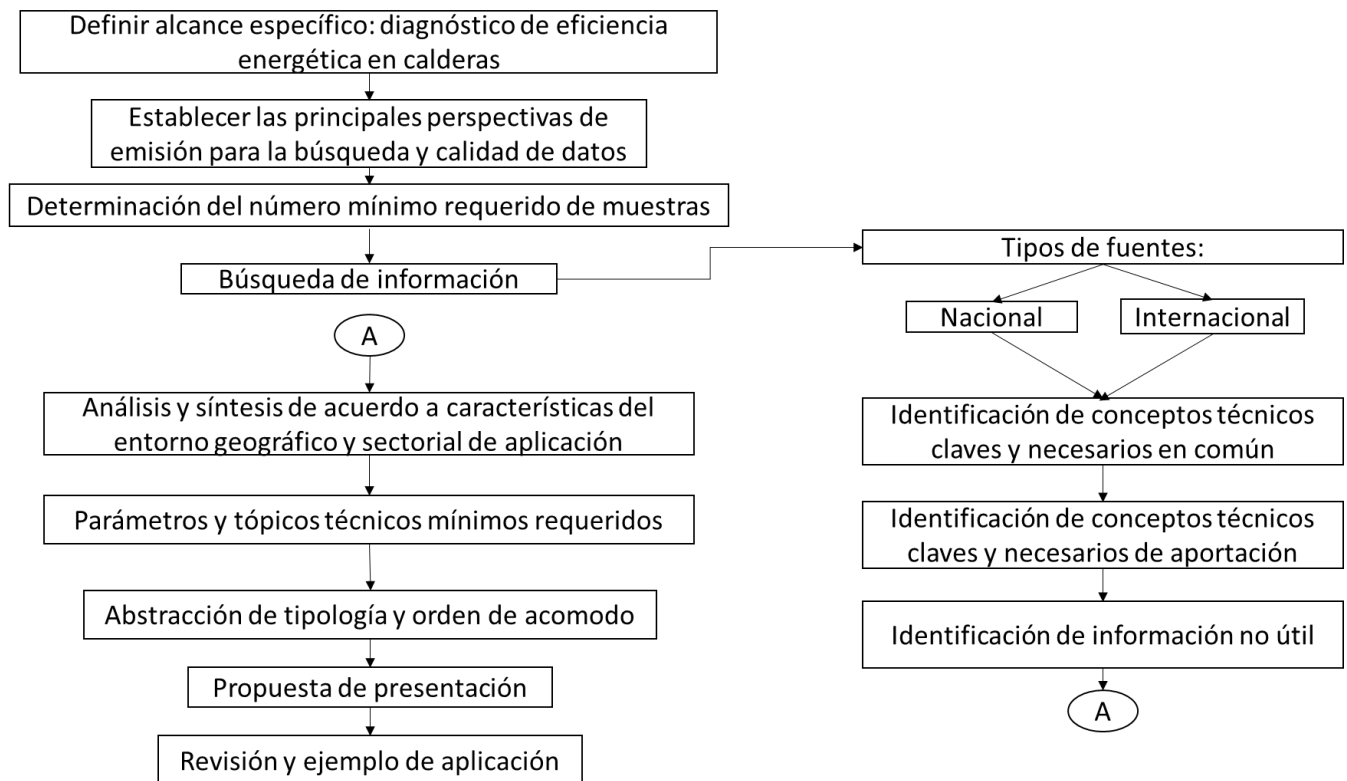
Definir alcance específico: diagnóstico de eficiencia energética en calderas

Establecer las principales perspectivas de emisión para la búsqueda y calidad de datos

Determinación del número mínimo requerido de muestras

Búsqueda de información

A

Análisis y síntesis de acuerdo a características del entorno geográfico y sectorial de aplicación

Parámetros y tópicos técnicos mínimos requeridos

Abstracción de tipología y orden de acomodo

Propuesta de presentación

Revisión y ejemplo de aplicación

Tipos de fuentes:

Nacional

Internacional

Identificación de conceptos técnicos claves y necesarios en común

Identificación de conceptos técnicos claves y necesarios de aportación

Identificación de información no útil

A